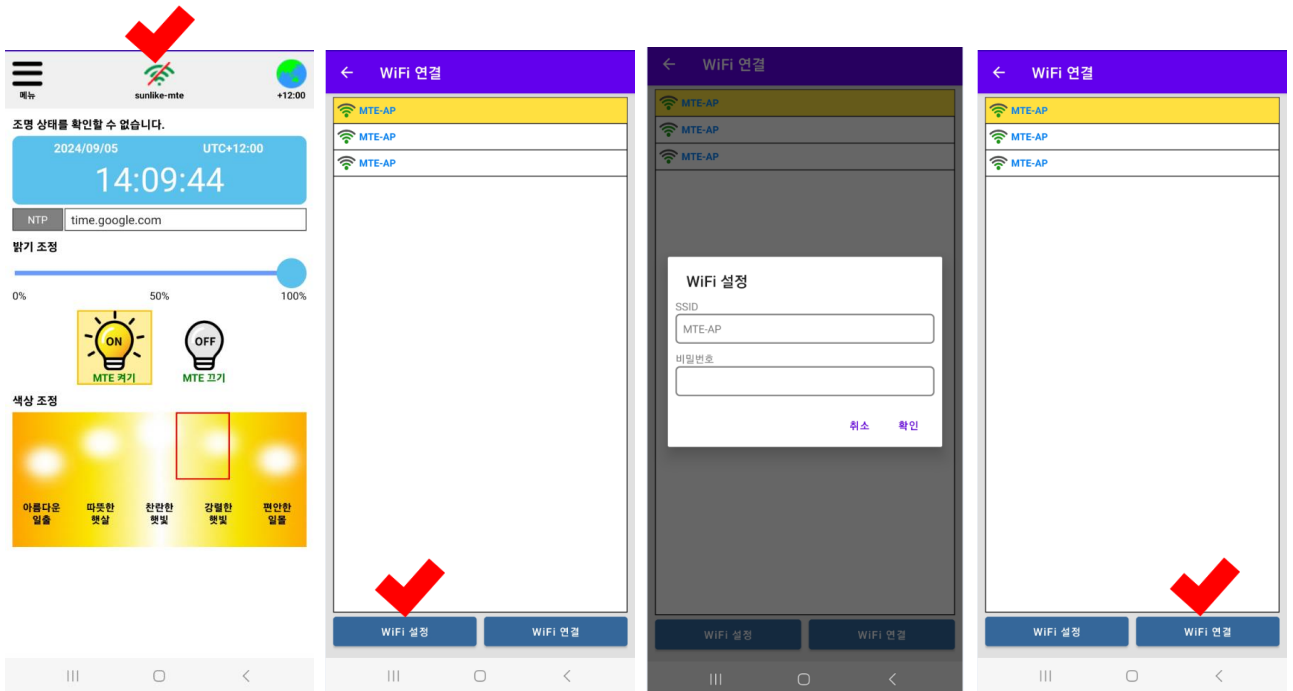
메뉴
sunlike-mte
+12:00

조명 상태를 확인할 수 없습니다.

2024/09/05 UTC+12:00
14:09:44

NTP time.google.com

밝기 조정
0% 50% 100%

ON
MTE 켜기
OFF
MTE 끄기

색상 조정
아름다운 일출
따뜻한 햇살
찬란한 햇빛
강렬한 햇빛
편안한 일몰

← WiFi 연결
MTE-AP
MTE-AP
MTE-AP
WiFi 설정 WiFi 연결

← WiFi 연결
MTE-AP
MTE-AP
MTE-AP
WiFi 설정
SSID
MTE-AP
비밀번호
취소 확인
WiFi 설정 WiFi 연결

← WiFi 연결
MTE-AP
MTE-AP
MTE-AP
WiFi 설정 WiFi 연결